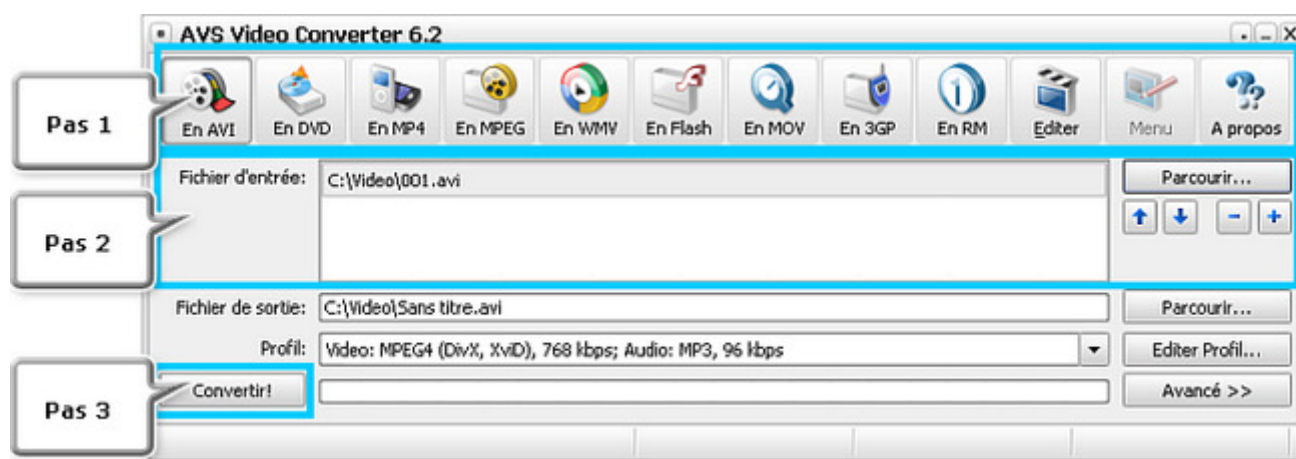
AVS Video Converter 6.2

Pas 1

En AVI
En DVD
En MP4
En MPEG
En WMV
En Flash
En MOV
En 3GP
En RM
Editer
Menu
A propos

Fichier d'entrée:
C:\Video\001.avi
Parcourir...

Pas 2

Fichier de sortie:
C:\Video\Sans titre.avi
Parcourir...

Profil:
Video: MPEG4 (DivX, XviD), 768 kbps; Audio: MP3, 96 kbps
Editer Profil...

Pas 3

Convertir!
Avancé >>